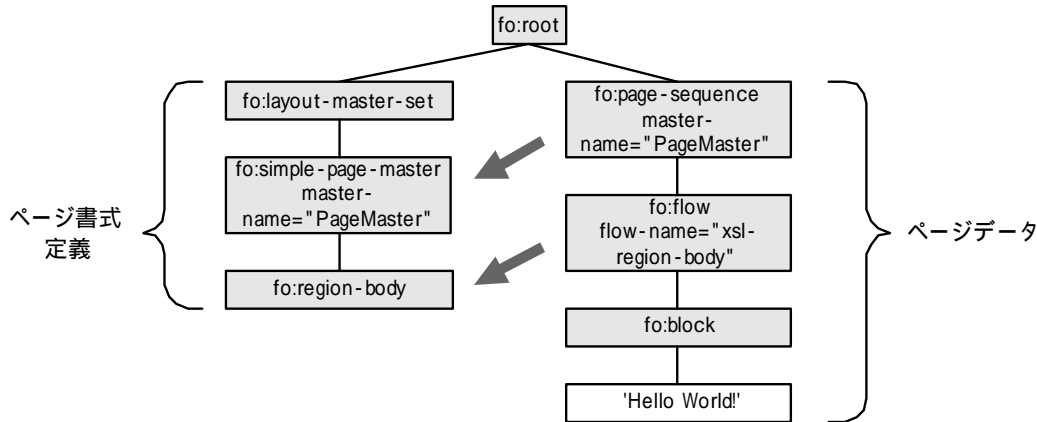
fo:root

ページ書式定義

fo:layout-master-set

fo:simple-page-master master-name="PageMaster"

fo:region-body

fo:page-sequence master-name="PageMaster"

fo:flow flow-name="xsl-region-body"

fo:block

'Hello World!'

ページデータ